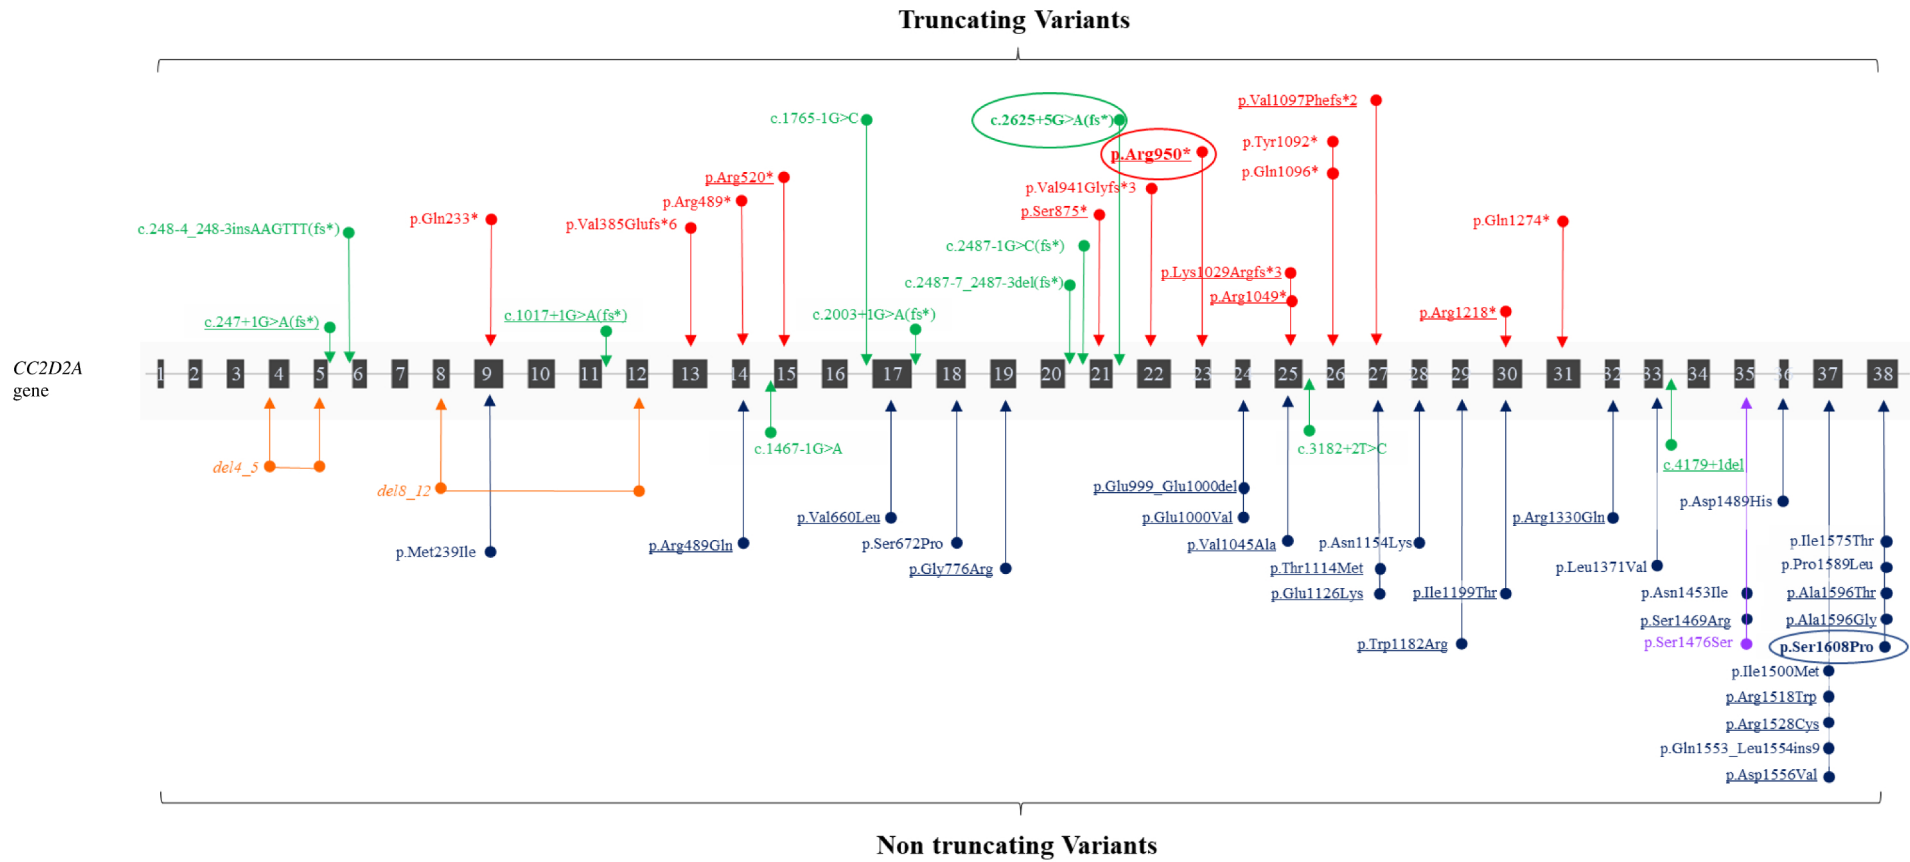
Truncating Variants

p.Val1097Phefs*2
c.2625+5G>A(fs*)
c.1765-1G>C
p.Tyr1092*
p.Arg950*
p.Gln1096*
p.Arg520*
p.Val941Glyfs*3
p.Arg489*
p.Ser875*
c.248-4_248-3insAAGTTT(fs*)
p.Gln233*
p.Val385Glufs*6
p.Gln1274*
c.2487-1G>C(fs*)
p.Lys1029Argfs*3
c.2487-7_2487-3del(fs*)
p.Arg1049*
c.1017+1G>A(fs*)
p.Arg1218*
c.247+1G>A(fs*)
c.2003+1G>A(fs*)

CC2D2A gene

1 2 3 4 5 6 7 8 9 10 11 12 13 14 15 16 17 18 19 20 21 22 23 24 25 26 27 28 29 30 31 32 33 34 35 36 37 38

c.1467-1G>A
c.3182+2T>C
c.4179+1del
del4_5
del8_12
p.Glu999_Glu1000del
p.Asp1489His
p.Val660Leu
p.Glu1000Val
p.Arg1330Gln
p.Ser672Pro
p.Asn1154Lys
p.Ile1575Thr
p.Met239Ile
p.Arg489Gln
p.Val1045Ala
p.Pro1589Leu
p.Gly776Arg
p.Thr1114Met
p.Leu1371Val
p.Asn1453Ile
p.Ala1596Thr
p.Glu1126Lys
p.Ile1199Thr
p.Ser1469Arg
p.Ala1596Gly
p.Trp1182Arg
p.Ser1476Ser
p.Ser1608Pro
p.Ile1500Met
p.Arg1518Trp
p.Arg1528Cys
p.Gln1553_Leu1554ins9
p.Asp1556Val

Non truncating Variants